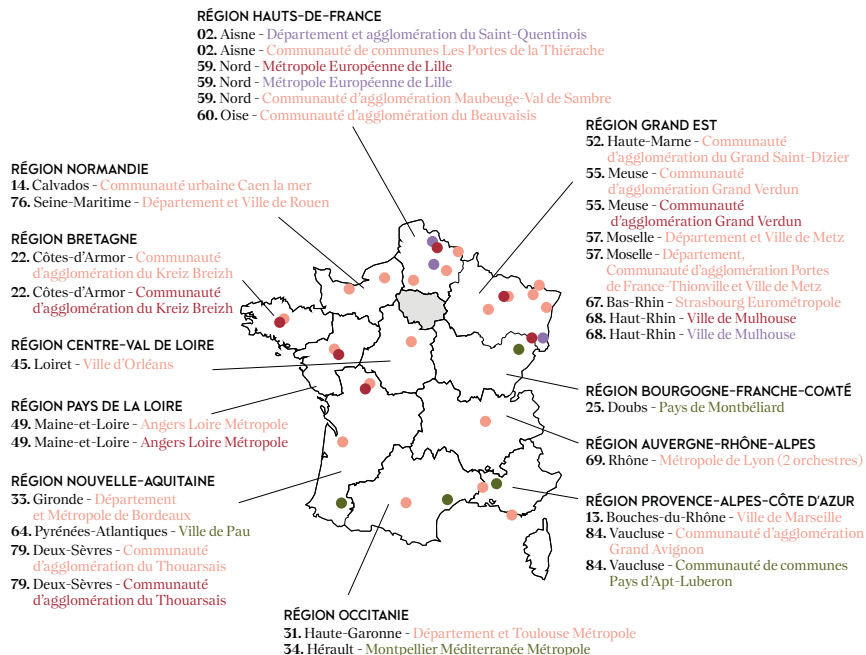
RÉGION HAUTS-DE-FRANCE
02. Aisne - Département et agglomération du Saint-Quentinois
02. Aisne - Communauté de communes Les Portes de la Thiérache
59. Nord - Métropole Européenne de Lille
59. Nord - Métropole Européenne de Lille
59. Nord - Communauté d'agglomération Maubeuge-Val de Sambre
60. Oise - Communauté d'agglomération du Beauvaisis

RÉGION GRAND EST
52. Haute-Marne - Communauté d'agglomération du Grand Saint-Dizier
55. Meuse - Communauté d'agglomération Grand Verdun
55. Meuse - Communauté d'agglomération Grand Verdun
57. Moselle - Département et Ville de Metz
57. Moselle - Département, Communauté d'agglomération Portes de France-Thionville et Ville de Metz
67. Bas-Rhin - Strasbourg Eurométropole
68. Haut-Rhin - Ville de Mulhouse
68. Haut-Rhin - Ville de Mulhouse

RÉGION NORMANDIE
14. Calvados - Communauté urbaine Caen la mer
76. Seine-Maritime - Département et Ville de Rouen

RÉGION BRETAGNE
22. Côtes-d'Armor - Communauté d'agglomération du Kreiz Breizh
22. Côtes-d'Armor - Communauté d'agglomération du Kreiz Breizh

RÉGION CENTRE-VAL DE LOIRE
45. Loiret - Ville d'Orléans

RÉGION PAYS DE LA LOIRE
49. Maine-et-Loire - Angers Loire Métropole
49. Maine-et-Loire - Angers Loire Métropole

RÉGION NOUVELLE-AQUITAINE
33. Gironde - Département et Métropole de Bordeaux
64. Pyrénées-Atlantiques - Ville de Pau
79. Deux-Sèvres - Communauté d'agglomération du Thouarsais
79. Deux-Sèvres - Communauté d'agglomération du Thouarsais

RÉGION BOURGOGNE-FRANCHE-COMTÉ
25. Doubs - Pays de Montbéliard

RÉGION AUVERGNE-RHÔNE-ALPES
69. Rhône - Métropole de Lyon (2 orchestres)

RÉGION PROVENCE-ALPES-CÔTE D'AZUR
13. Bouches-du-Rhône - Ville de Marseille
84. Vaucluse - Communauté d'agglomération Grand Avignon
84. Vaucluse - Communauté de communes Pays d'Apt-Luberon

RÉGION OCCITANIE
31. Haute-Garonne - Département et Toulouse Métropole
34. Hérault - Montpellier Méditerranée Métropole